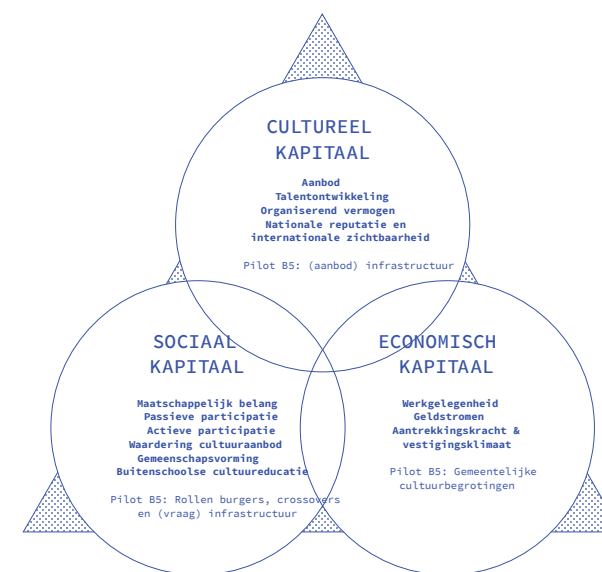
CULTUREEL KAPITAAL

Aanbod
Talentontwikkeling
Organiserend vermogen
Nationale reputatie en internationale zichtbaarheid

Pilot B5: (aanbod) infrastructuur

SOCIAAL KAPITAAL

Maatschappelijk belang
Passieve participatie
Actieve participatie
Waardering cultuuraanbod
Gemeenschapsvorming
Buitenschoolse cultuureducatie

Pilot B5: Rollen burgers, crossovers en (vraag) infrastructuur

ECONOMISCH KAPITAAL

Werkgelegenheid
Geldstromen
Aantrekkingskracht & vestigingsklimaat

Pilot B5: Gemeentelijke cultuurbegrotingen